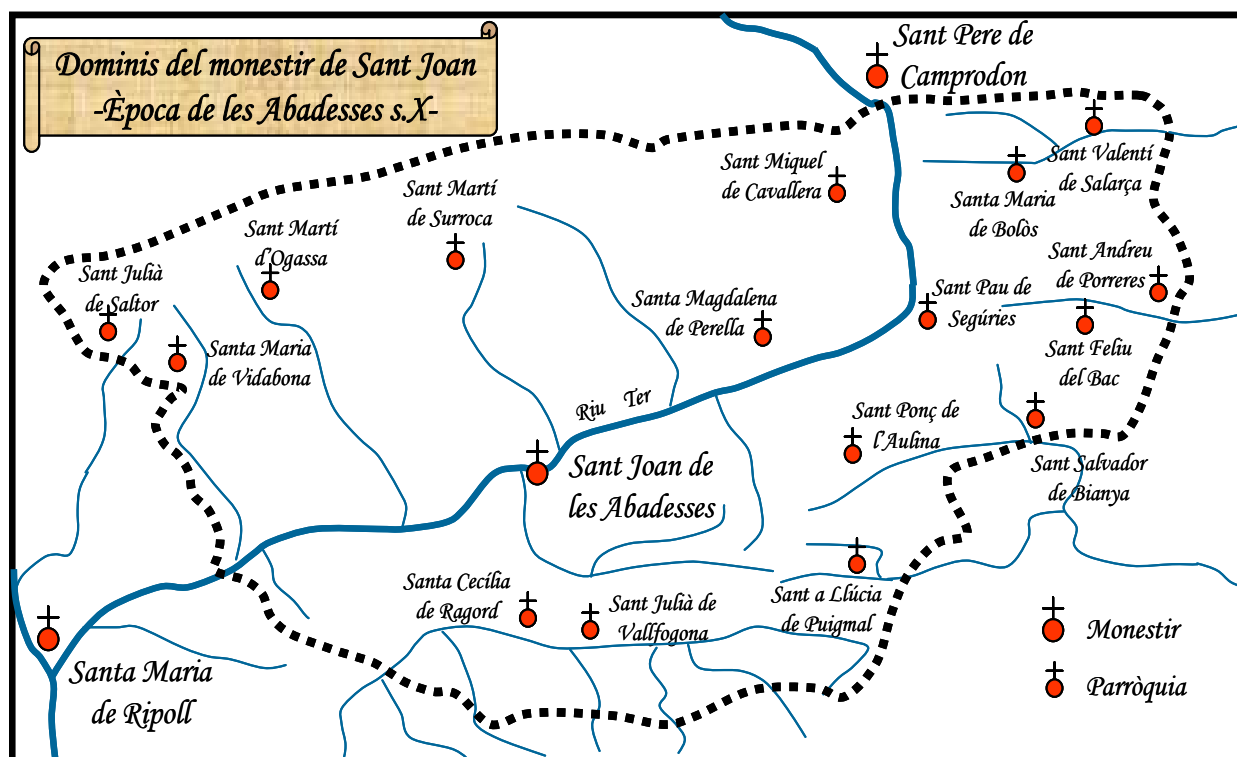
Dominis del monestir de Sant Joan
-Època de les Abadesses s.X-

Sant Pere de Camprodon

Sant Miquel de Cavallera

Sant Valentí de Salarça

Santa Maria de Bolòs

Sant Martí de Surroca

Sant Martí d'Ogassa

Sant Julià de Saltor

Santa Maria de Vidabona

Santa Magdalena de Perella

Sant Andreu de Porreres

Sant Pau de Segúries

Sant Feliu del Bac

Riu Ter

Sant Ponç de l'Aulina

Sant Joan de les Abadesses

Sant Salvador de Bianya

Santa Cecília de Ragord

Sant Julià de Vallfogona

Sant a Llúcia de Puigmal

Santa Maria de Ripoll

Monestir

Parròquia